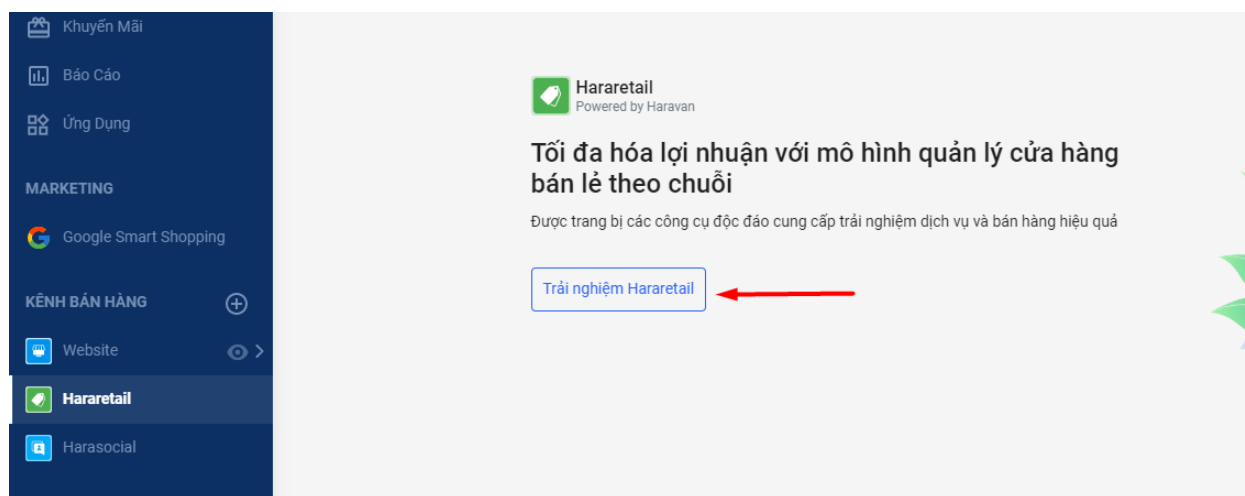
Khuyến Mãi

Báo Cáo

Ứng Dụng

MARKETING

Google Smart Shopping

KÊNH BÁN HÀNG

Website

Hararetail

Harasocial

Hararetail
Powered by Haravan

Tối đa hóa lợi nhuận với mô hình quản lý cửa hàng bán lẻ theo chuỗi

Được trang bị các công cụ độc đáo cung cấp trải nghiệm dịch vụ và bán hàng hiệu quả

Trải nghiệm Hararetail